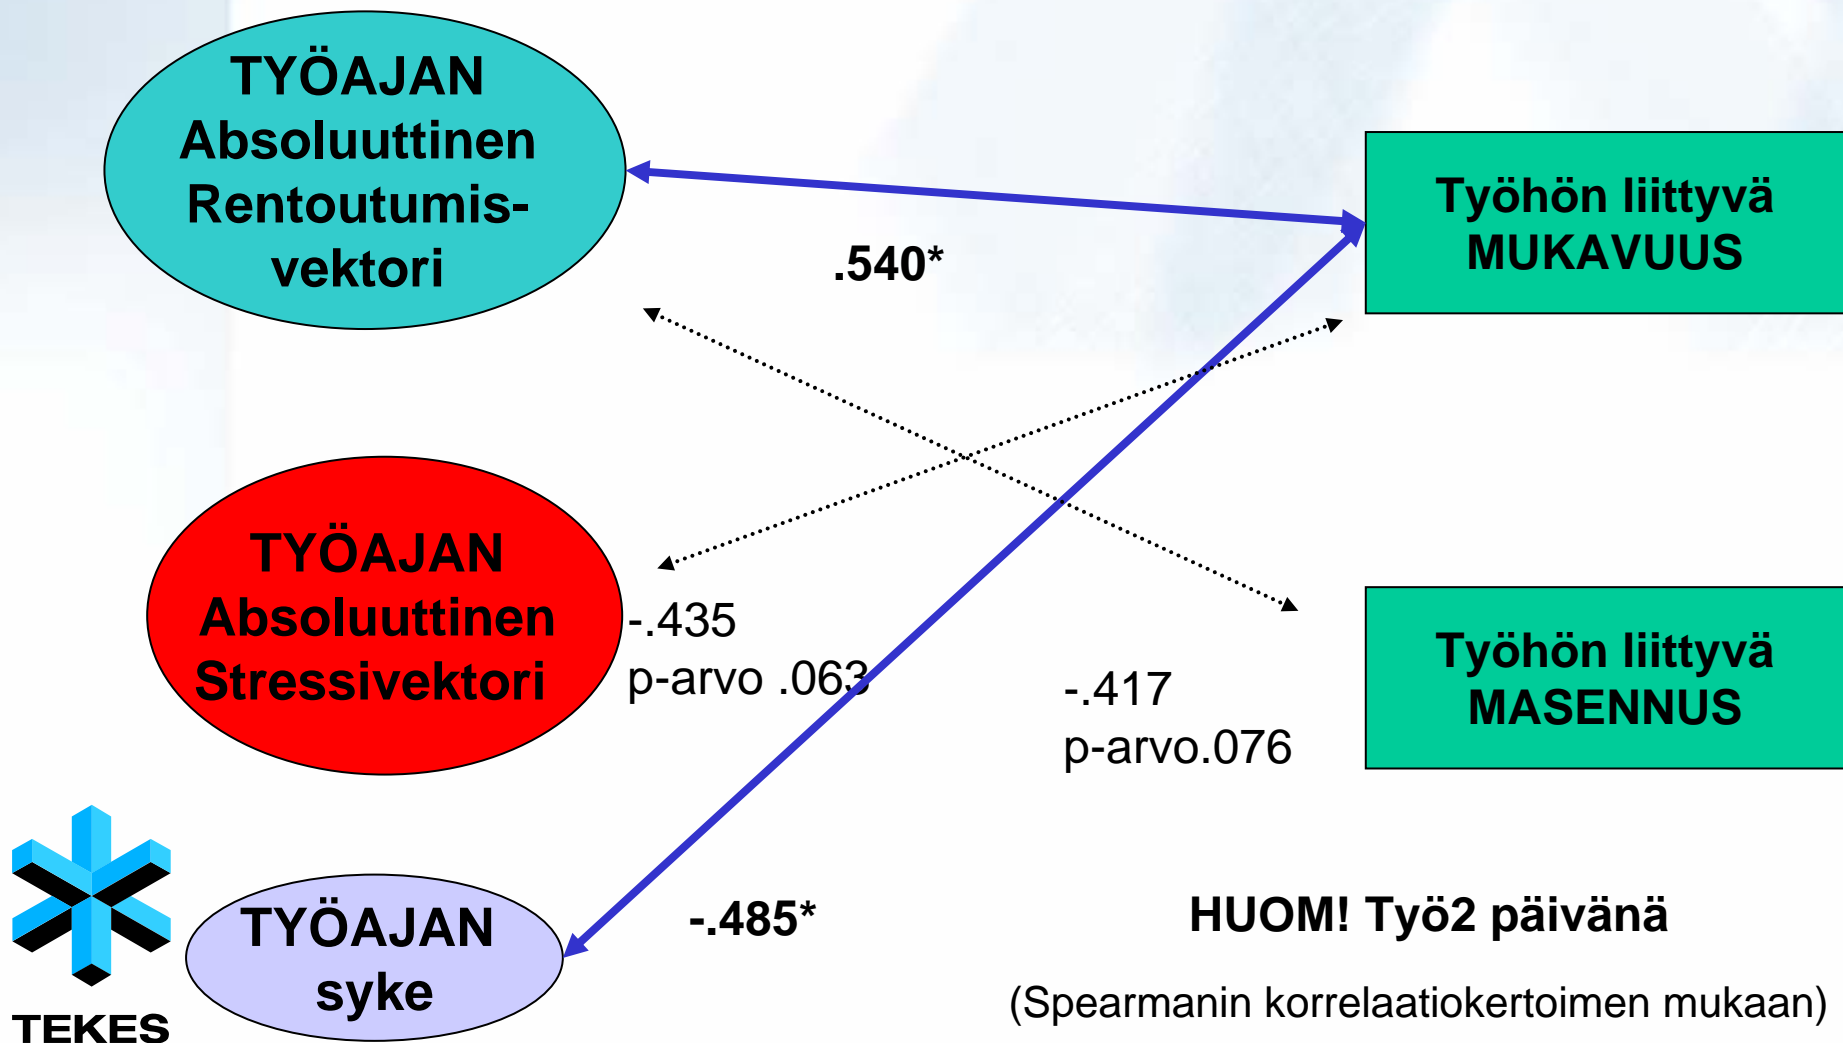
TYÖAJAN Absoluuttinen Rentoutumis-vektori

Työhön liittyvä MUKAVUUS

.540*

TYÖAJAN Absoluuttinen Stressivektori

-.435
p-arvo .063

-.417
p-arvo.076

Työhön liittyvä MASENNUS

TEKES

TYÖAJAN syke

-.485*

HUOM! Työ2 päivänä

(Spearmanin korrelaatiokertoimen mukaan)